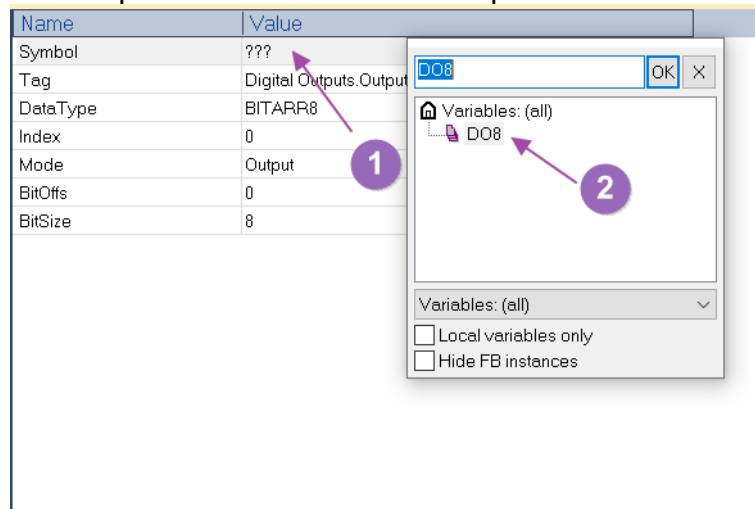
| Name | Value |
|---|---|
| Symbol | ??? |
| Tag | Digital Outputs.Output |
| DataType | BITARR8 |
| Index | 0 |
| Mode | Output |
| BitOffs | 0 |
| BitSize | 8 |

1

DO8 OK X

Variables: (all)
DO8

2

Variables: (all)
Local variables only
Hide FB instances